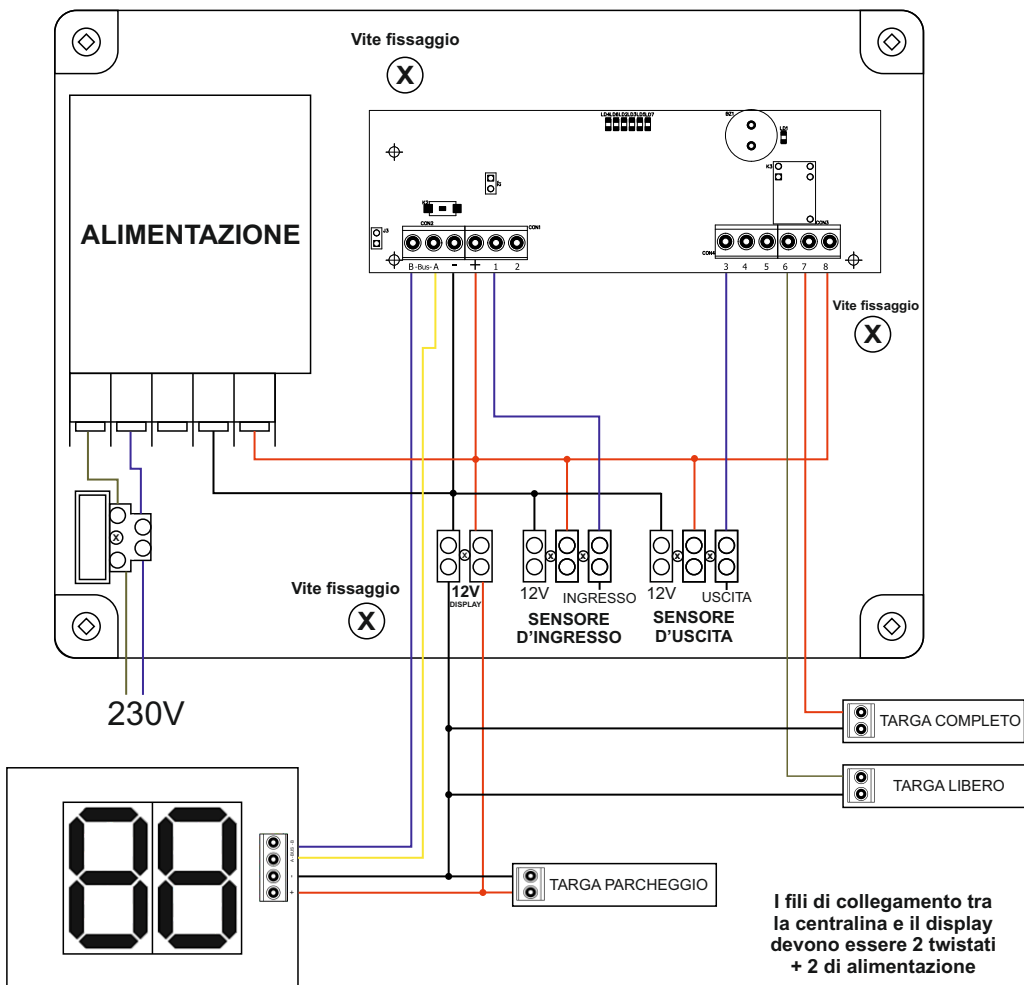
Vite fissaggio

ALIMENTAZIONE

LD4LD6LD2LD3LD5LD7

BZ1

CON2 CON1

B-Bus-A - + 1 2

CON4 CON3

3 4 5 6 7 8

Vite fissaggio

Vite fissaggio

12V DISPLAY

12V INGRESSO

SENSORE D'INGRESSO

12V USCITA

SENSORE D'USCITA

230V

TARGA COMPLETO

TARGA LIBERO

TARGA PARCHEGGIO

I fili di collegamento tra la centralina e il display devono essere 2 twistati + 2 di alimentazione